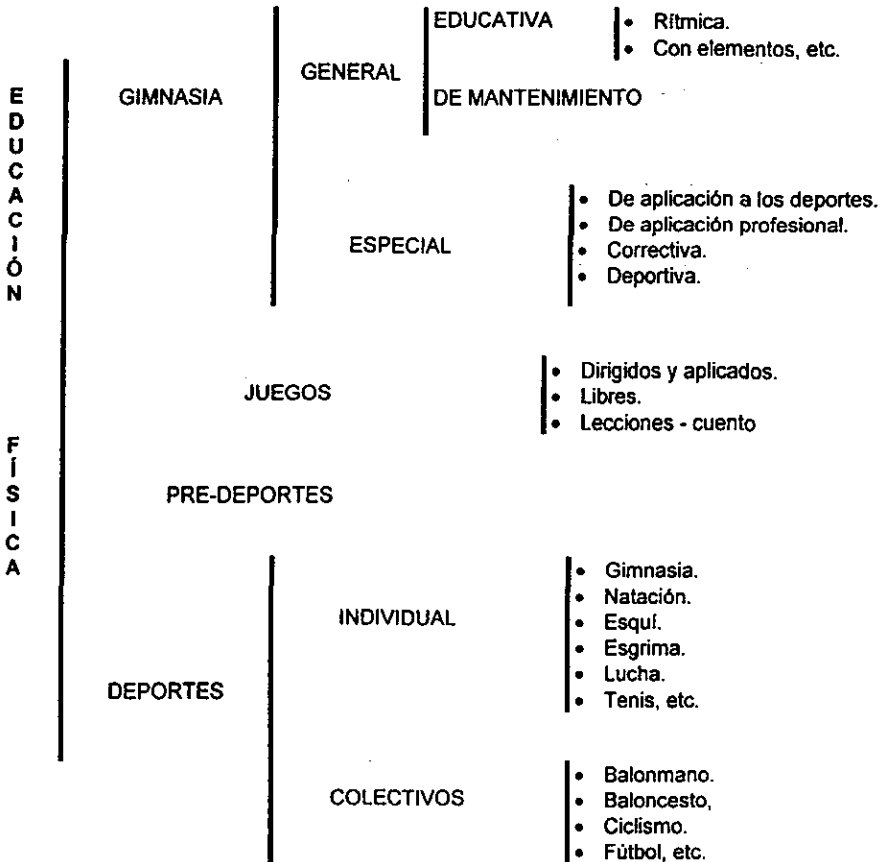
EDUCACIÓN FÍSICA

GIMNASIA

GENERAL

EDUCATIVA

- Rítmica.
- Con elementos, etc.

DE MANTENIMIENTO

ESPECIAL

- De aplicación a los deportes.
- De aplicación profesional.
- Correctiva.
- Deportiva.

JUEGOS

- Dirigidos y aplicados.
- Libres.
- Lecciones - cuento

PRE-DEPORTES

DEPORTES

INDIVIDUAL

- Gimnasia.
- Natación.
- Esquí.
- Esgrima.
- Lucha.
- Tenis, etc.

COLECTIVOS

- Balonmano.
- Baloncesto,
- Ciclismo.
- Fútbol, etc.